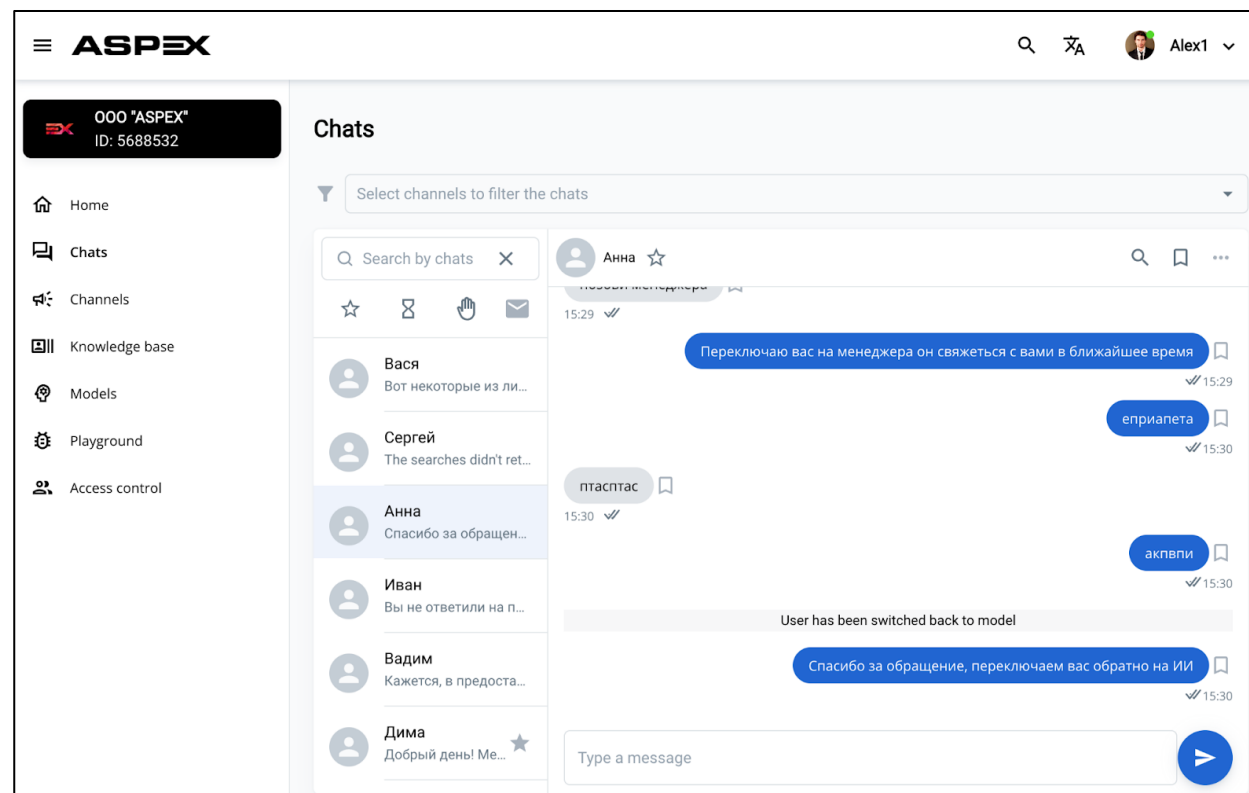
ASPEX

Alex1

OOO "ASPEX"
ID: 5688532

Home
Chats
Channels
Knowledge base
Models
Playground
Access control

Chats

Select channels to filter the chats

Search by chats

Вася
Вот некоторые из ли...

Сергей
The searches didn't ret...

Анна
Спасибо за обращен...

Иван
Вы не ответили на п...

Вадим
Кажется, в предоста...

Дима
Добрый день! Ме...

Анна

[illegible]
15:29

Переключаю вас на менеджера он свяжеться с вами в ближайшее время
15:29

еприапета
15:30

птасптас
15:30

акпвпи
15:30

User has been switched back to model

Спасибо за обращение, переключаем вас обратно на ИИ
15:30

Type a message